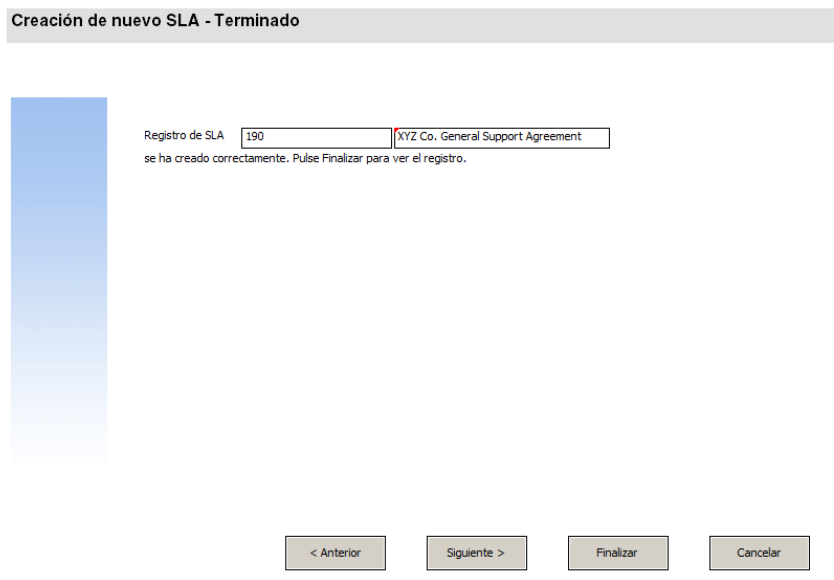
Creación de nuevo SLA - Terminado

Registro de SLA 190 XYZ Co. General Support Agreement

se ha creado correctamente. Pulse Finalizar para ver el registro.

< Anterior

Siguiente >

Finalizar

Cancelar